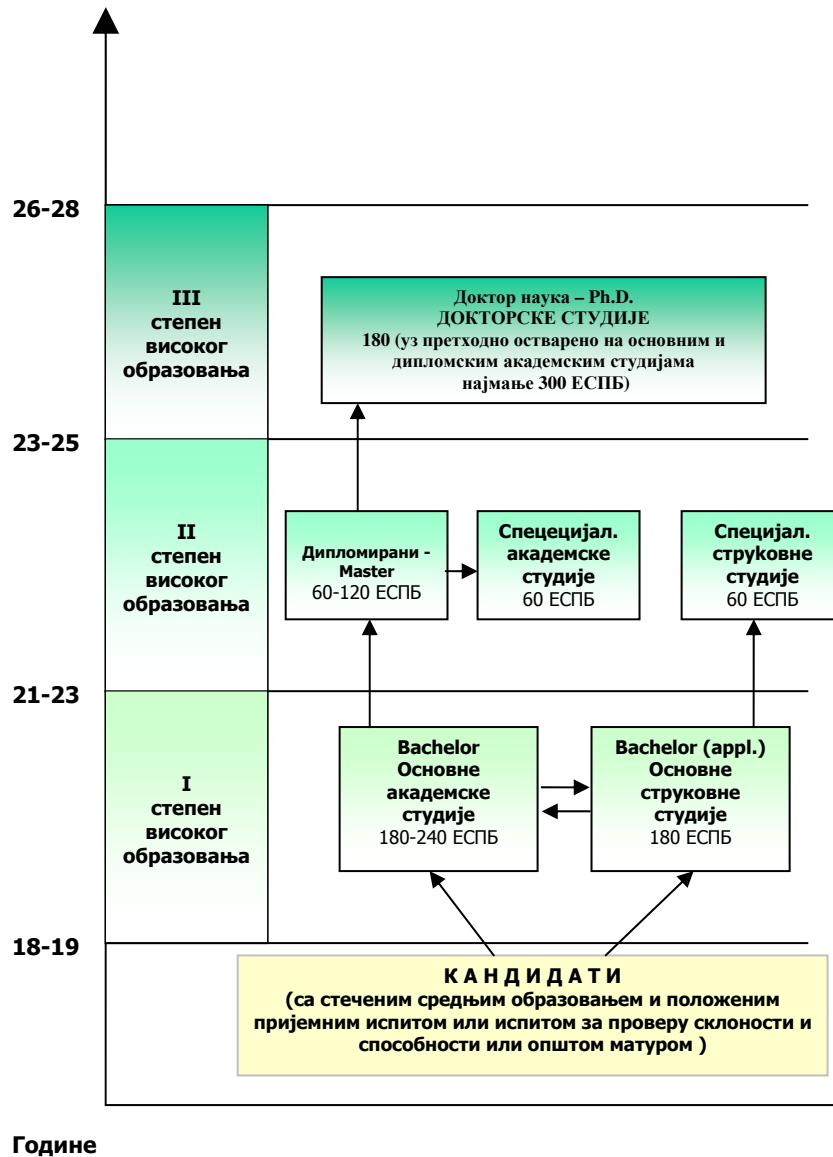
26-28

III
степен
високог
образовања

Доктор наука – Ph.D.
ДОКТОРСКЕ СТУДИЈЕ
180 (уз претходно остварено на основним и дипломским академским студијама најмање 300 ЕСПБ)

23-25

II
степен
високог
образовања

Дипломирани - Master
60-120 ЕСПБ

Специјал. академске студије
60 ЕСПБ

Специјал. струковне студије
60 ЕСПБ

21-23

I
степен
високог
образовања

Bachelor
Основне академске студије
180-240 ЕСПБ

Bachelor (appl.)
Основне струковне студије
180 ЕСПБ

18-19

К А Н Д И Д А Т И
(са стеченим средњим образовањем и положеним пријемним испитом или испитом за проверу склоности и способности или општом матуром )

Године